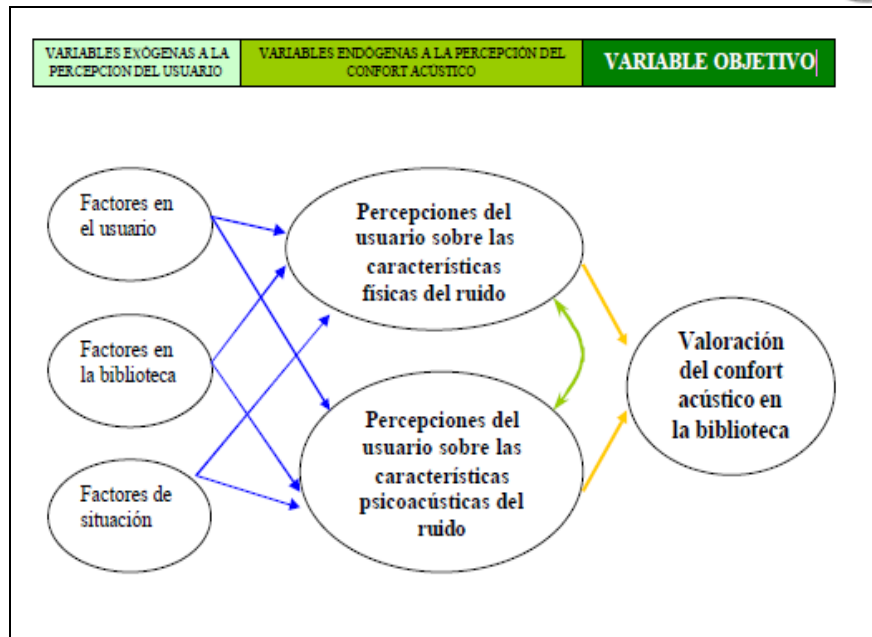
| VARIABLES EXÓGENAS A LA PERCEPCION DEL USUARIO | VARIABLES ENDOGENAS A LA PERCEPCIÓN DEL CONFORT ACÚSTICO | VARIABLE OBJETIVO |
|---|---|---|

Factores en el usuario

Factores en la biblioteca

Factores de situación

Percepciones del usuario sobre las características físicas del ruido

Percepciones del usuario sobre las características psicoacústicas del ruido

Valoración del confort acústico en la biblioteca